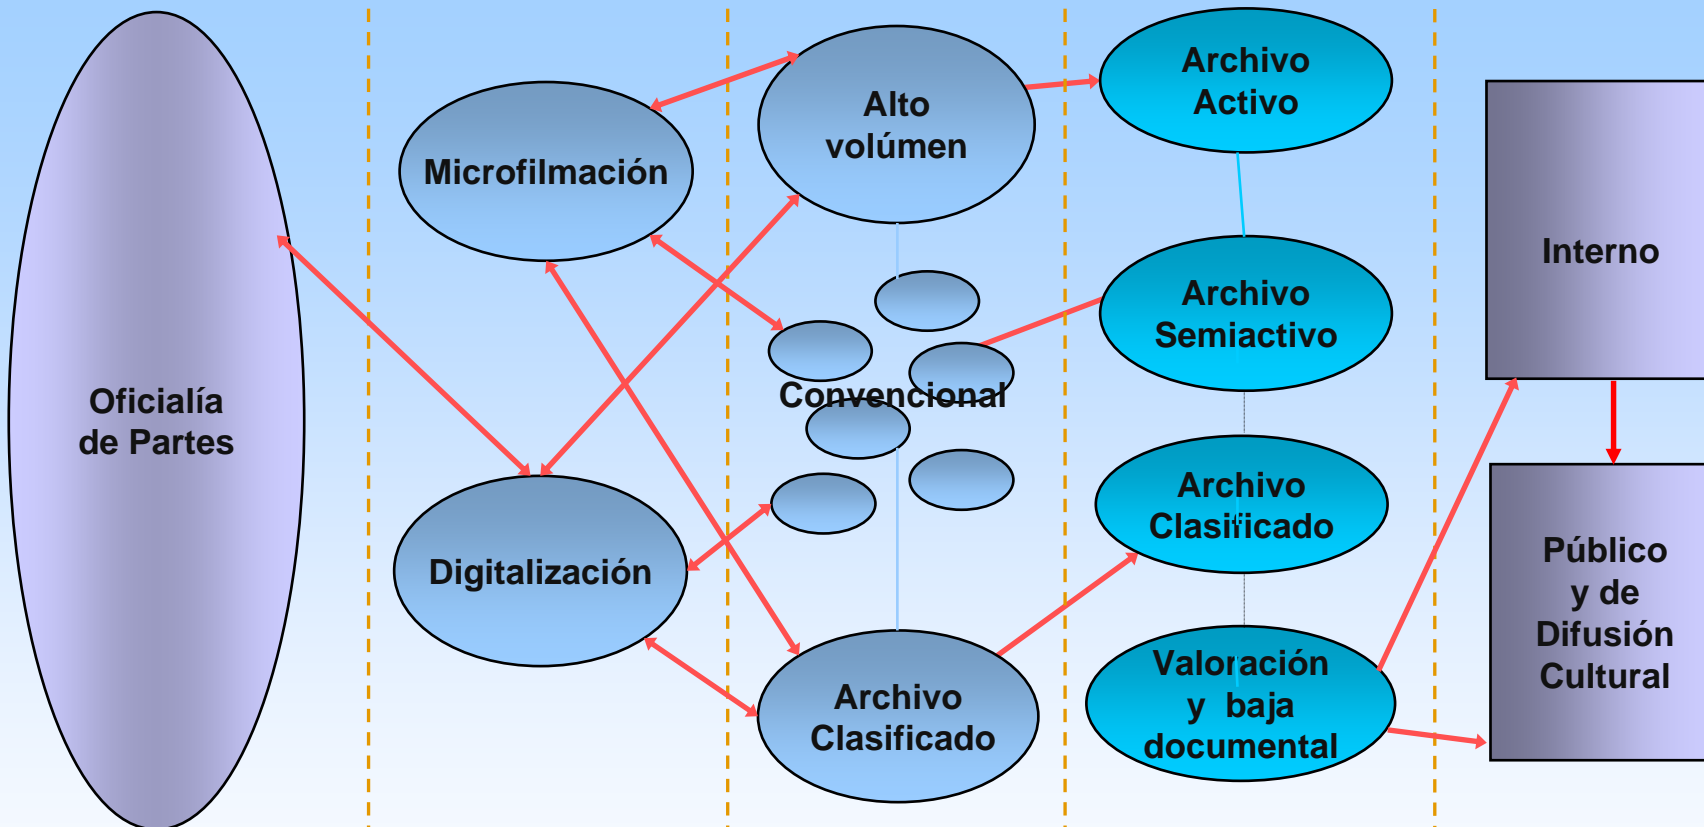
Oficialía de Partes

Microfilmación

Digitalización

Alto volúmen

Convencional

Archivo Clasificado

Archivo Activo

Archivo Semiactivo

Archivo Clasificado

Valoración y baja documental

Interno

Público y de Difusión Cultural